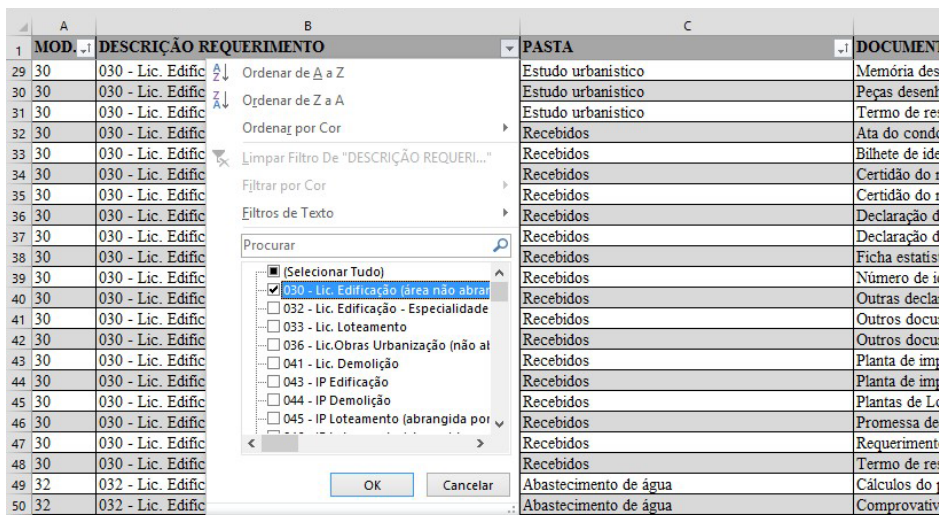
| | A | B | C | |
|---|---|---|---|---|
| 1 | MOD. | DESCRIÇÃO REQUERIMENTO | PASTA | DOCUMENT |
| 29 | 30 | 030 - Lic. Edific | Estudo urbanistico | Memória des |
| 30 | 30 | 030 - Lic. Edific | Estudo urbanistico | Peças desenh |
| 31 | 30 | 030 - Lic. Edific | Estudo urbanistico | Termo de res |
| 32 | 30 | 030 - Lic. Edific | Recebidos | Ata do condo |
| 33 | 30 | 030 - Lic. Edific | Recebidos | Bilhete de ide |
| 34 | 30 | 030 - Lic. Edific | Recebidos | Certidão do r |
| 35 | 30 | 030 - Lic. Edific | Recebidos | Certidão do r |
| 36 | 30 | 030 - Lic. Edific | Recebidos | Declaração d |
| 37 | 30 | 030 - Lic. Edific | Recebidos | Declaração d |
| 38 | 30 | 030 - Lic. Edific | Recebidos | Ficha estatis |
| 39 | 30 | 030 - Lic. Edific | Recebidos | Número de id |
| 40 | 30 | 030 - Lic. Edific | Recebidos | Outras decla |
| 41 | 30 | 030 - Lic. Edific | Recebidos | Outros docu |
| 42 | 30 | 030 - Lic. Edific | Recebidos | Outros docu |
| 43 | 30 | 030 - Lic. Edific | Recebidos | Planta de imp |
| 44 | 30 | 030 - Lic. Edific | Recebidos | Planta de imp |
| 45 | 30 | 030 - Lic. Edific | Recebidos | Plantas de Lo |
| 46 | 30 | 030 - Lic. Edific | Recebidos | Promessa de |
| 47 | 30 | 030 - Lic. Edific | Recebidos | Requerimento |
| 48 | 30 | 030 - Lic. Edific | Recebidos | Termo de res |
| 49 | 32 | 032 - Lic. Edific | Abastecimento de água | Cálculos do |
| 50 | 32 | 032 - Lic. Edific | Abastecimento de água | Comprovativ |

Ordenar de A a Z
Ordenar de Z a A
Ordenar por Cor
Limpar Filtro De "DESCRIÇÃO REQUERI..."
Filtrar por Cor
Filtros de Texto
Procurar
(Selecionar Tudo)
030 - Lic. Edificação (área não abrar
032 - Lic. Edificação - Especialidade
033 - Lic. Loteamento
036 - Lic.Obras Urbanização (não ab
041 - Lic. Demolição
043 - IP Edificação
044 - IP Demolição
045 - IP Loteamento (abrangida por
OK
Cancelar